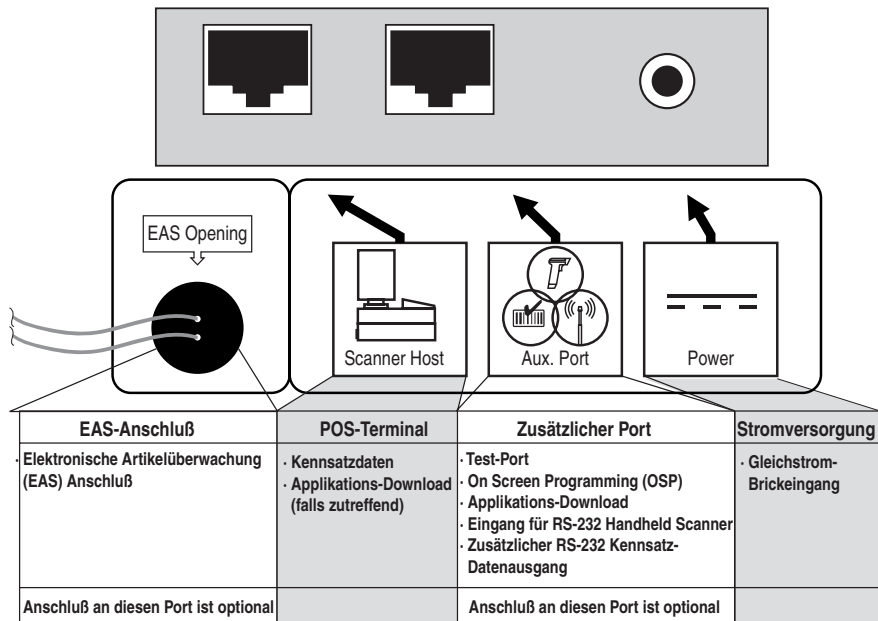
EAS Opening

Scanner Host

Aux. Port

Power

| EAS-Anschluß | POS-Terminal | Zusätzlicher Port | Stromversorgung |
|---|---|---|---|
| · Elektronische Artikelüberwachung (EAS) Anschluß | · Kennsatzdaten<br>· Applikations-Download (falls zutreffend) | · Test-Port<br>· On Screen Programming (OSP)<br>· Applikations-Download<br>· Eingang für RS-232 Handheld Scanner<br>· Zusätzlicher RS-232 Kennsatz-Datenausgang | · Gleichstrom-Brickeingang |
| Anschluß an diesen Port ist optional | | Anschluß an diesen Port ist optional | |